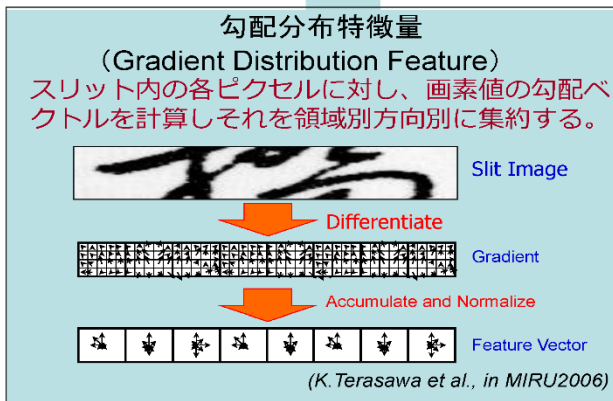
勾配分布特徴量
（Gradient Distribution Feature）

スリット内の各ピクセルに対し、画素値の勾配ベクトルを計算しそれを領域別方向別に集約する。

Slit Image

Differentiate

Gradient

Accumulate and Normalize

Feature Vector

(K.Terasawa et al., in MIRU2006)